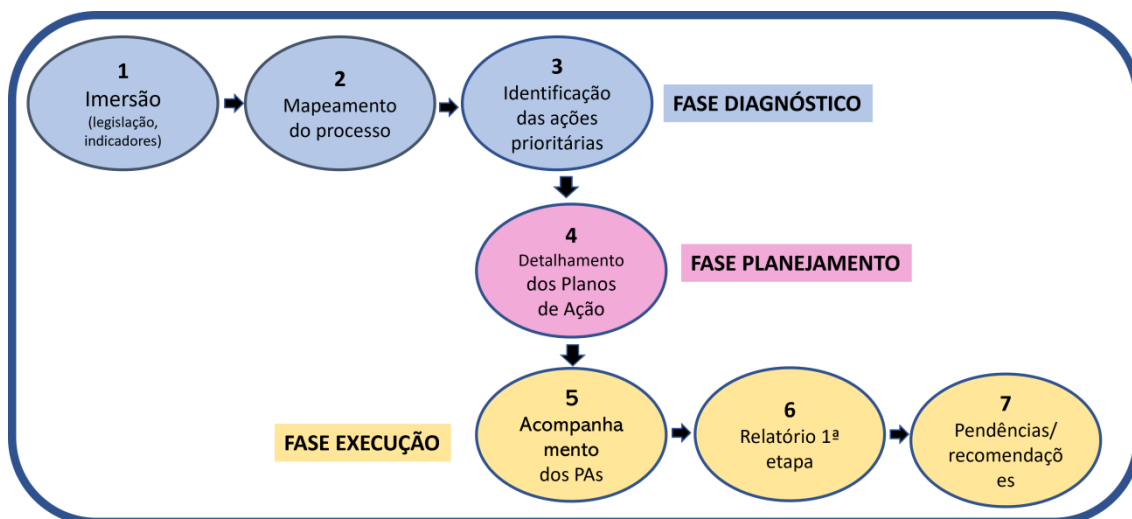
1
Imersão
(legislação, indicadores)

2
Mapeamento do processo

3
Identificação das ações prioritárias

FASE DIAGNÓSTICO

4
Detalhamento dos Planos de Ação

FASE PLANEJAMENTO

FASE EXECUÇÃO

5
Acompanhamento dos PAs

6
Relatório 1ª etapa

7
Pendências/ recomendações